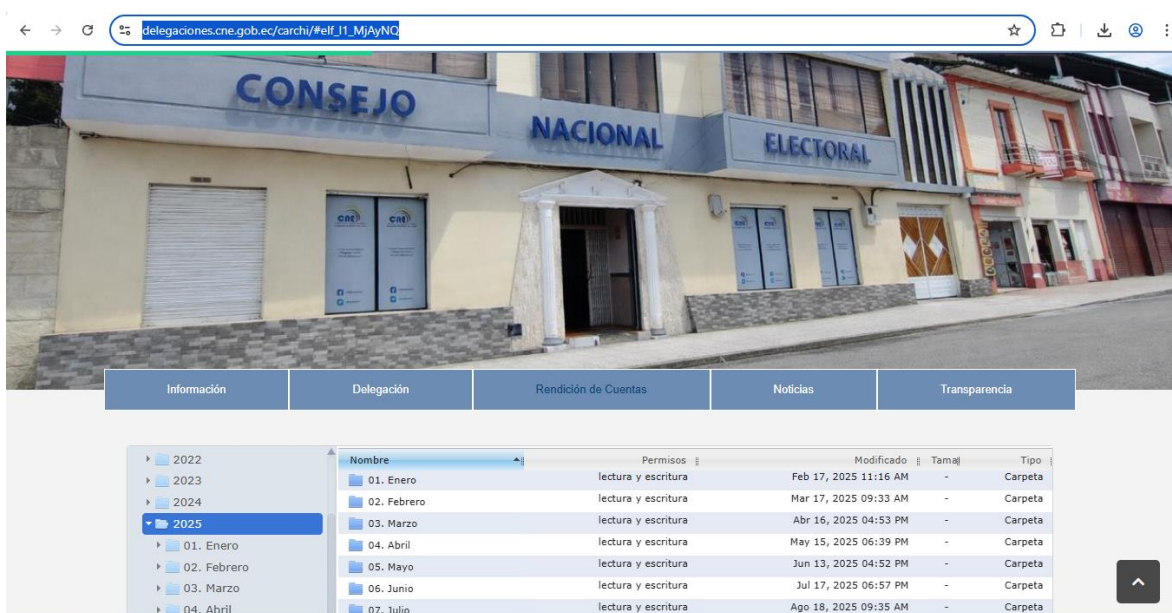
delegaciones.cne.gob.ec/carchi/#elf_l1_MjAyNQ

CONSEJO NACIONAL ELECTORAL

Información | Delegación | Rendición de Cuentas | Noticias | Transparencia

2022
2023
2024
2025
01. Enero
02. Febrero
03. Marzo
04. Abril

| Nombre | Permisos | Modificado | Tamaño | Tipo |
|---|---|---|---|---|
| 01. Enero | lectura y escritura | Feb 17, 2025 11:16 AM | - | Carpeta |
| 02. Febrero | lectura y escritura | Mar 17, 2025 09:33 AM | - | Carpeta |
| 03. Marzo | lectura y escritura | Abr 16, 2025 04:53 PM | - | Carpeta |
| 04. Abril | lectura y escritura | May 15, 2025 06:39 PM | - | Carpeta |
| 05. Mayo | lectura y escritura | Jun 13, 2025 04:52 PM | - | Carpeta |
| 06. Junio | lectura y escritura | Jul 17, 2025 06:57 PM | - | Carpeta |
| 07. Julio | lectura y escritura | Ago 18, 2025 09:35 AM | - | Carpeta |